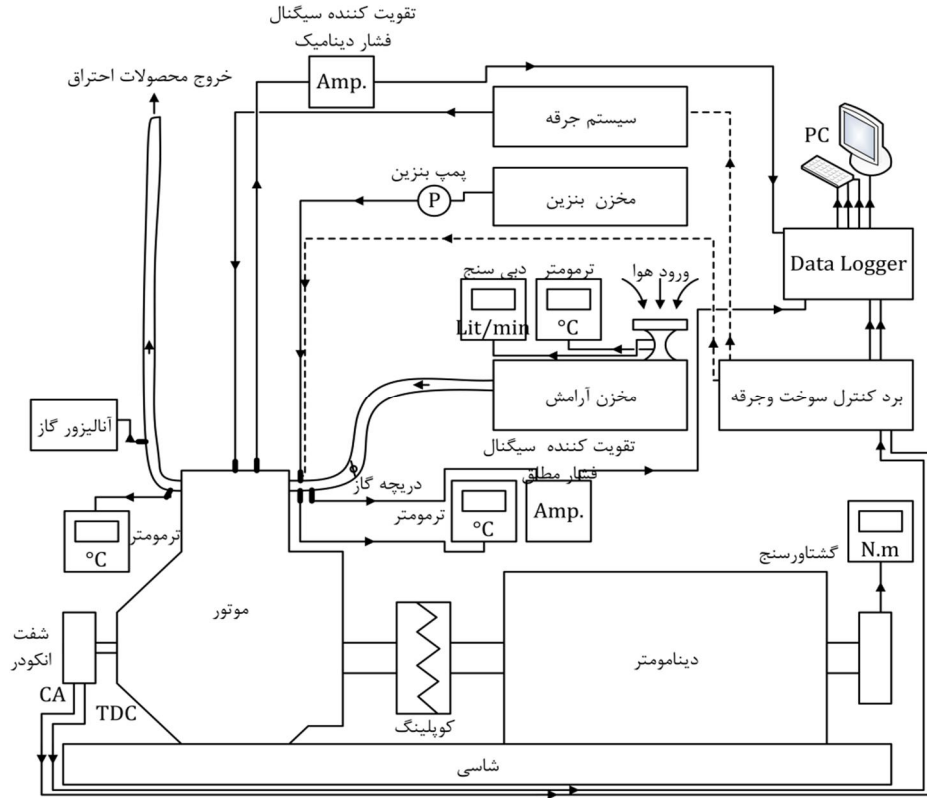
تقویت کننده سیگنال
فشار دینامیک
Amp.
خروج محصولات احتراق
سیستم جرقه
PC
پمپ بنزین
P
مخزن بنزین
Data Logger
ترمومتر
دبی سنج
ورود هوا
Lit/min
°C
مخزن آرامش
برد کنترل سوخت وجرقه
آنالیزور گاز
تقویت کننده سیگنال
فشار مطلق
دریچه گاز
ترمومتر
°C
Amp.
°C
ترمومتر
N.m
گشتاورسنج
موتور
شفت
انکودر
CA
TDC
دینامومتر
کوپلینگ
شاسی